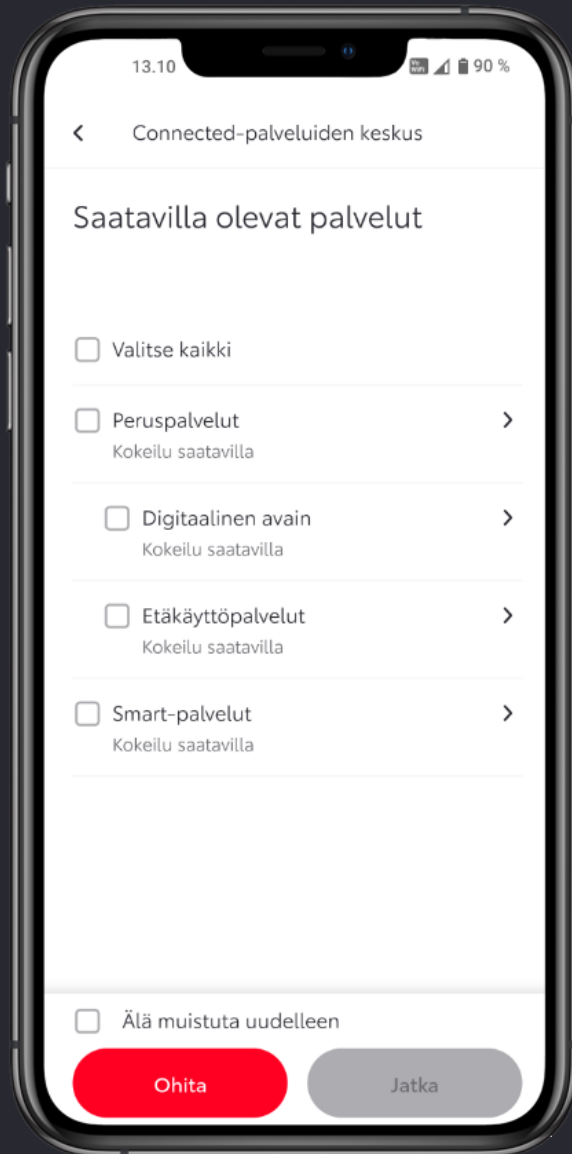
13.10

Vo WiFi 90 %

Connected-palveluiden keskus

Saatavilla olevat palvelut

Valitse kaikki

Peruspalvelut
Kokeilu saatavilla

Digitaalinen avain
Kokeilu saatavilla

Etäkäyttöpalvelut
Kokeilu saatavilla

Smart-palvelut
Kokeilu saatavilla

Älä muistuta uudelleen

Ohita

Jatka